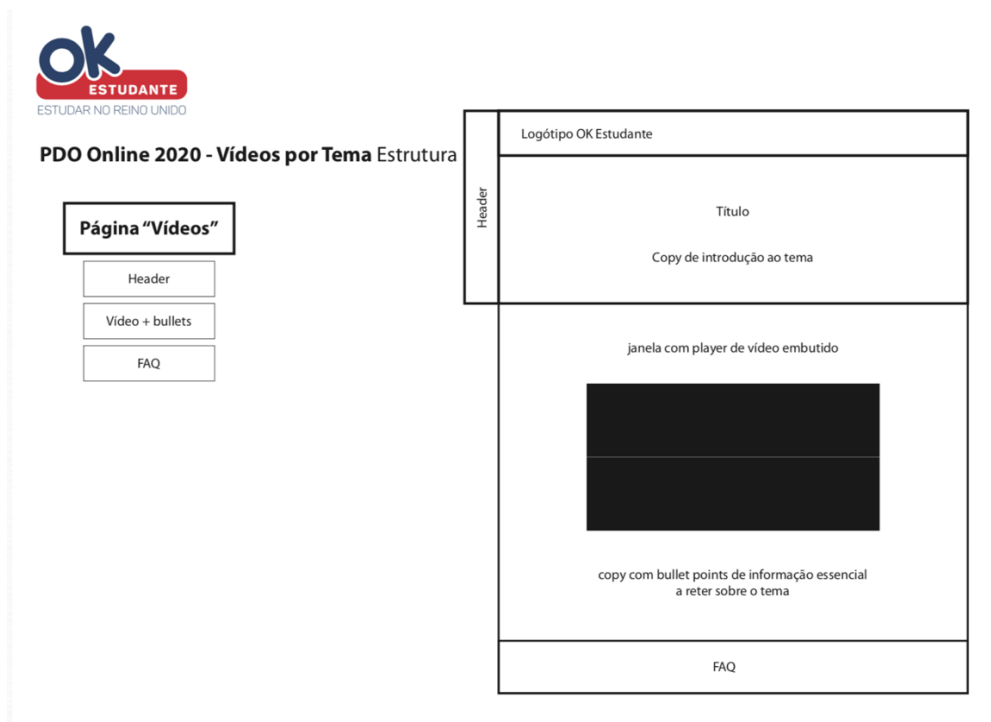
OK
ESTUDANTE
ESTUDAR NO REINO UNIDO

PDO Online 2020 - Vídeos por Tema Estrutura

Página "Vídeos"

Header

Vídeo + bullets

FAQ

Header

Logótipo OK Estudante

Título

Copy de introdução ao tema

janela com player de vídeo embutido

copy com bullet points de informação essencial a reter sobre o tema

FAQ